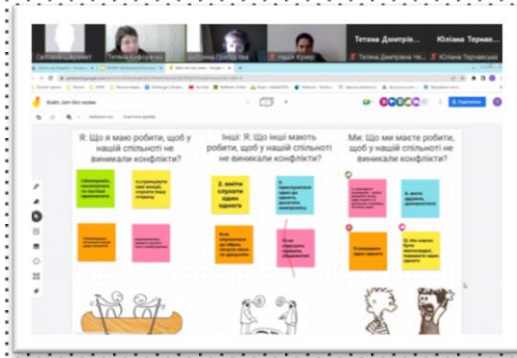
Тетяна Дмитрів...
Юліана Терме...
Тетяна Дмитрівна Ч...
Юліана Тернівська
Я: Що я маю робити, щоб у нашій спільноті не виникали конфлікти?
Інші: Я: Що інші мають робити, щоб у нашій спільноті не виникали конфлікти?
Ми: Що ми маєте робити, щоб у нашій спільноті не виникали конфлікти?
2. вміти слухати одне одного
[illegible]